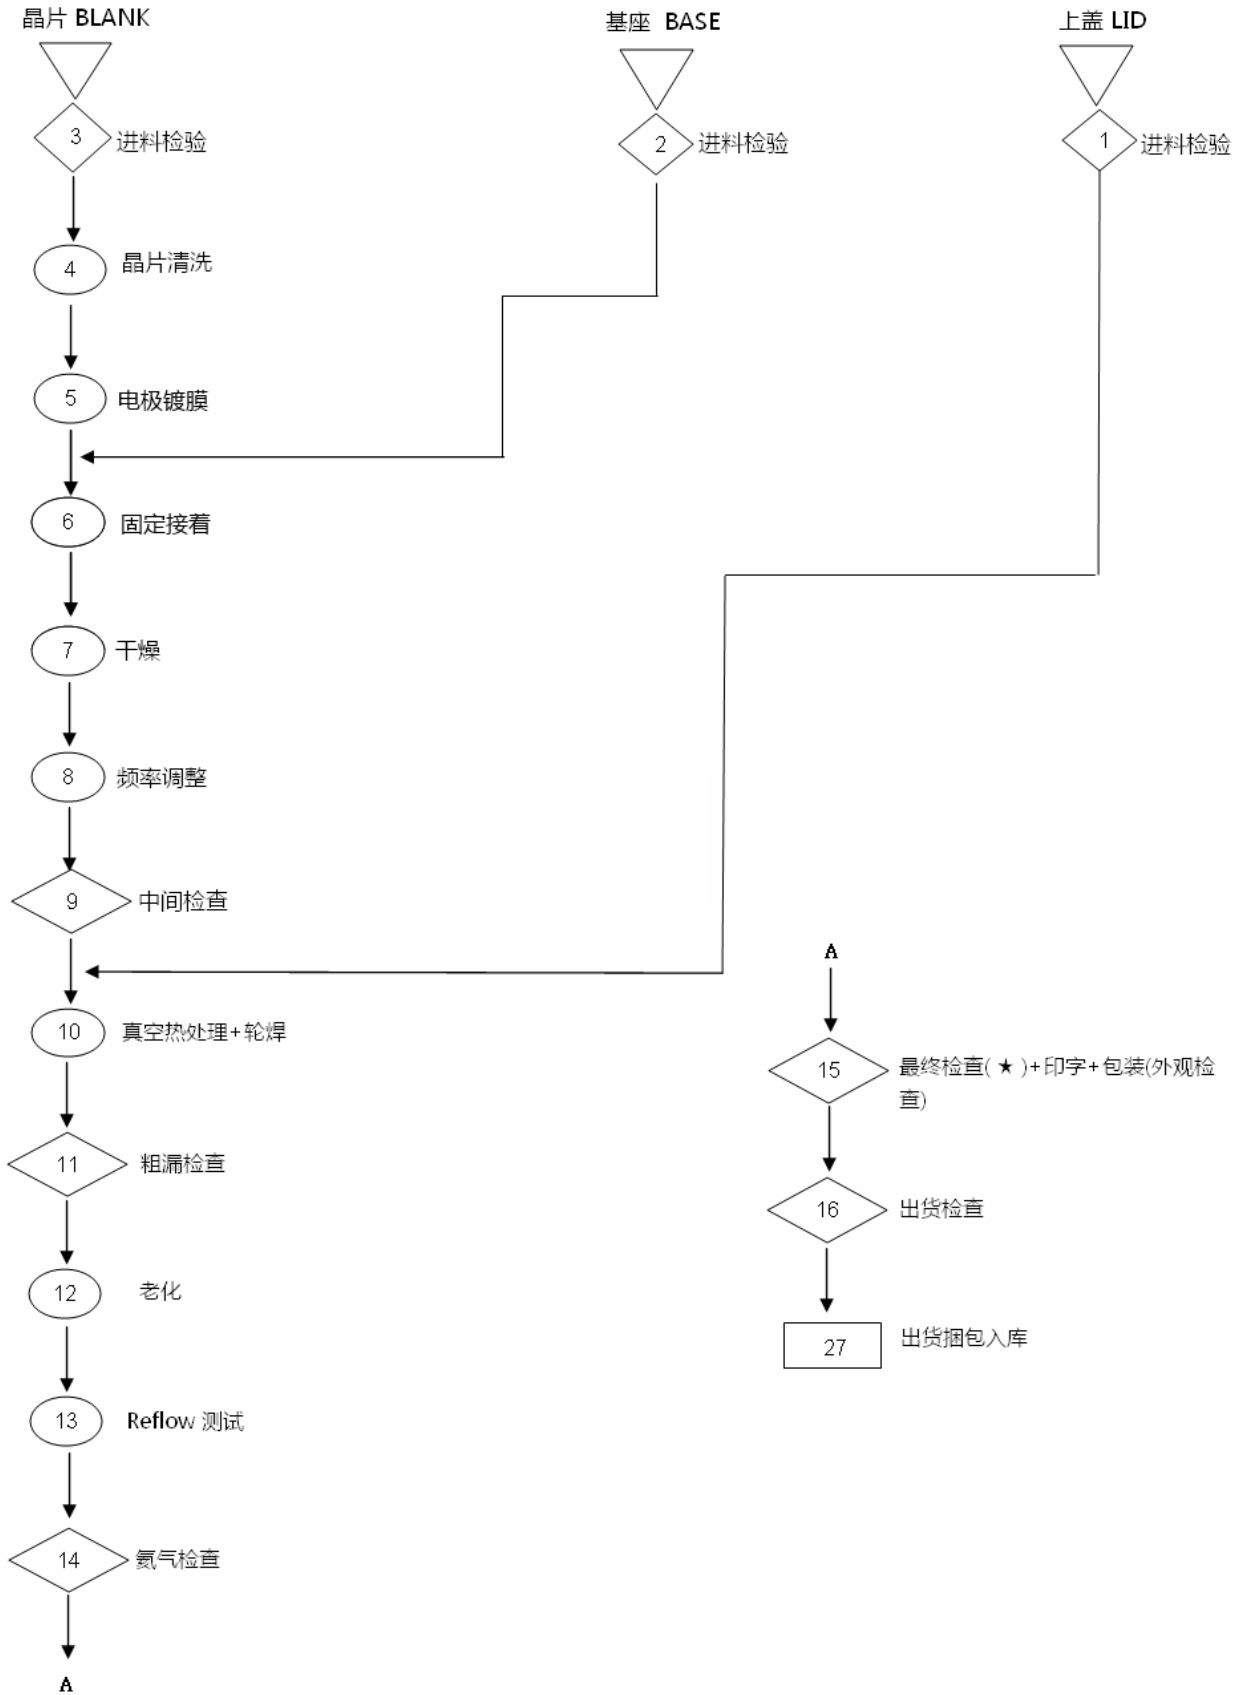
晶片 BLANK

基座 BASE

上盖 LID

3 进料检验

2 进料检验

1 进料检验

4 晶片清洗

5 电极镀膜

6 固定接着

7 干燥

8 频率调整

9 中间检查

10 真空热处理+轮焊

11 粗漏检查

12 老化

13 Reflow 测试

14 氦气检查

A

A

15 最终检查( ★ )+印字+包装(外观检查)

16 出货检查

27 出货捆包入库